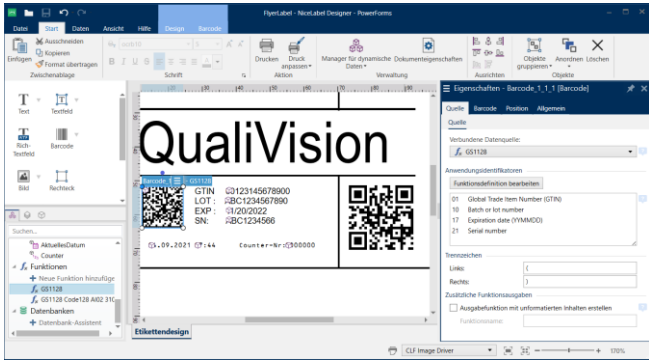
FlyerLabel - NiceLabel Designer - PowerForms

Datei Start Daten Ansicht Hilfe Design Barcode

Ausschneiden
Kopieren
Format übertragen
Einfügen
Zwischenablage

Schrift

Drucken Druck anpassen
Aktion

Manager für dynamische Daten
Dokumenteigenschaften
Verwaltung

Ausrichten

Objekte gruppieren Anordnen Löschen
Objekte

Text Textfeld
Rich-Textfeld Barcode
Bild Rechteck

Suchen...
AktuellesDatum
Counter
Funktionen
Neue Funktion hinzufüge
GS1128
GS1128 Code128 AI02 310
Datenbanken
Datenbank-Assistent

QualiVision

Barcode_1 GS1128

GTIN ⓕ123145678900
LOT : ⓕBC1234567890
EXP : ⓕ1/20/2022
SN: ⓕBC1234566

ⓕ.09.2021 ⓕ:44 Counter-Nr ⓕ00000

Etikettendesign

Eigenschaften - Barcode_1_1_1 [Barcode]

Quelle Barcode Position Allgemein

Quelle

Verbundene Datenquelle:
GS1128

Anwendungsidentifikatoren
Funktionsdefinition bearbeiten

01 Global Trade Item Number (GTIN)
10 Batch or lot number
17 Expiration date (YYMMDD)
21 Serial number

Trennzeichen
Links: (
Rechts: )

Zusätzliche Funktionsausgaben
Ausgabefunktion mit unformatierten Inhalten erstellen
Funktionsname:

CLF Image Driver 170%